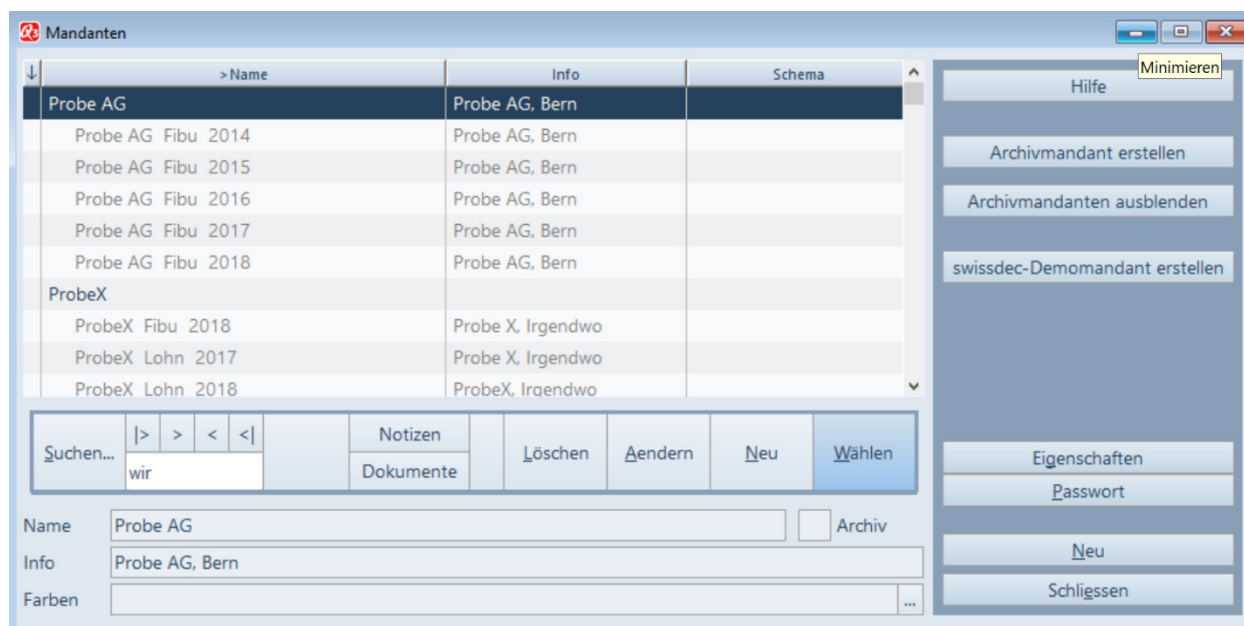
Mandanten

Minimieren

| ↓ | >Name | Info | Schema |
|---|---|---|---|
| | Probe AG | Probe AG, Bern | |
| | Probe AG Fibu 2014 | Probe AG, Bern | |
| | Probe AG Fibu 2015 | Probe AG, Bern | |
| | Probe AG Fibu 2016 | Probe AG, Bern | |
| | Probe AG Fibu 2017 | Probe AG, Bern | |
| | Probe AG Fibu 2018 | Probe AG, Bern | |
| | ProbeX | | |
| | ProbeX Fibu 2018 | Probe X, Irgendwo | |
| | ProbeX Lohn 2017 | Probe X, Irgendwo | |
| | ProbeX Lohn 2018 | ProbeX, Irgendwo | |

Hilfe

Archivmandant erstellen

Archivmandanten ausblenden

swissdec-Demomandant erstellen

Suchen... |> > < <| wir Notizen Dokumente Löschen Aendern Neu Wählen

Eigenschaften

Passwort

Name Probe AG Archiv

Info Probe AG, Bern

Farben ...

Neu

Schliessen